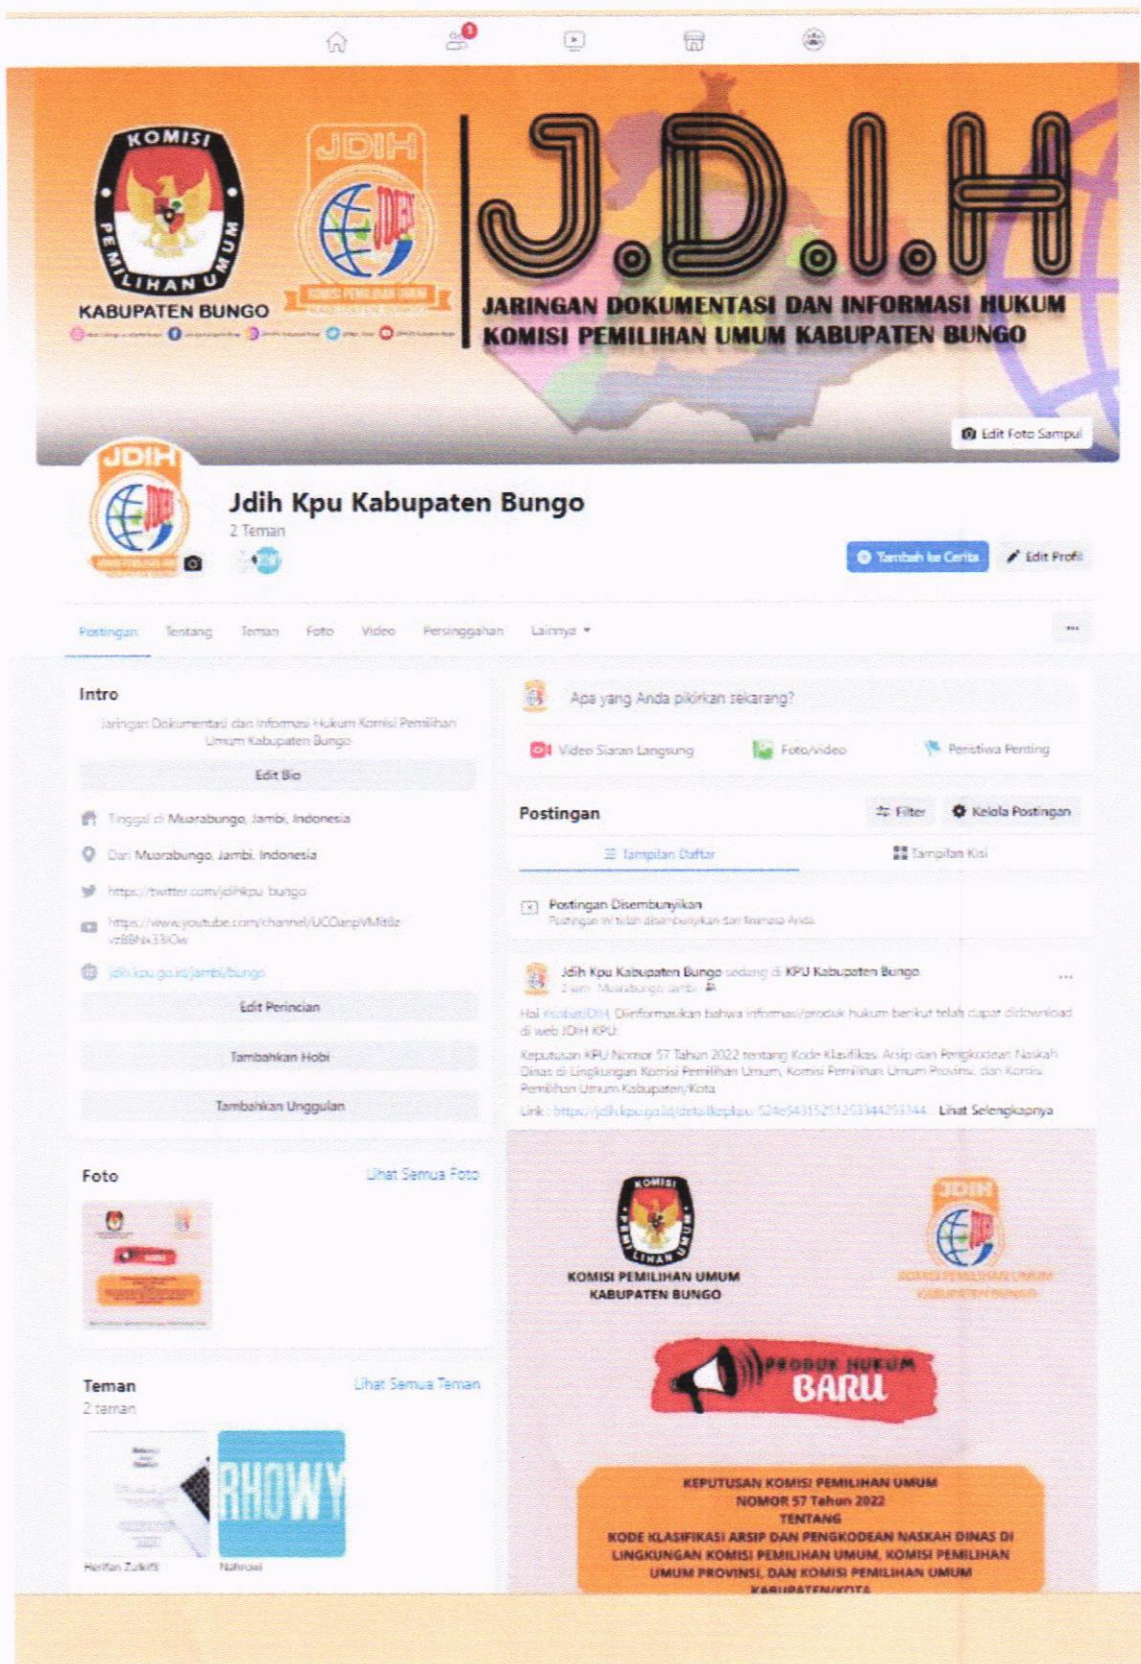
9

KOMISI PEMILIHAN UMUM
KABUPATEN BUNGO

JDIH

J.D.I.H
JARINGAN DOKUMENTASI DAN INFORMASI HUKUM KOMISI PEMILIHAN UMUM KABUPATEN BUNGO

Edit Foto Sampul

JDIH

Jdih Kpu Kabupaten Bungo
2 Teman

Tambah ke Cerita
Edit Profil

Postingan Tentang Teman Foto Video Persinggahan Lainnya ▾ ...

Intro
Jaringan Dokumentasi dan Informasi Hukum Komisi Pemilihan Umum Kabupaten Bungo
Edit Bio
Tinggal di Muarabungo, Jambi, Indonesia
Dari Muarabungo, Jambi, Indonesia
https://twitter.com/jdihkpu_bungo
https://www.youtube.com/channel/UCOanpVMtGz vzBBNx33iOw
jdih.kpu.go.id/jambi/bungo
Edit Perincian
Tambahkan Hobi
Tambahkan Unggulan

Foto
Lihat Semua Foto

Teman
Lihat Semua Teman
2 teman
RHOWY
Herifan Zulkifli
Nahrowi

Apa yang Anda pikirkan sekarang?
Video Siaran Langsung
Foto/video
Peristiwa Penting

Postingan
Filter
Kelola Postingan
Tampilan Daftar
Tampilan Kisi

Postingan Disembunyikan
Postingan ini telah disembunyikan dari linimasa Anda

Jdih Kpu Kabupaten Bungo sedang di KPU Kabupaten Bungo.
2 jam · Muarabungo, Jambi
Hai #sobatJDIH, Diinformasikan bahwa informasi/produk hukum berikut telah dapat didownload di web JDIH KPU:
Keputusan KPU Nomor 57 Tahun 2022 tentang Kode Klasifikasi Arsip dan Pengkodean Naskah Dinas di Lingkungan Komisi Pemilihan Umum, Komisi Pemilihan Umum Provinsi, dan Komisi Pemilihan Umum Kabupaten/Kota
Link : https://jdih.kpu.go.id/detailkepkpu-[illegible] ... Lihat Selengkapnya

KOMISI PEMILIHAN UMUM
KABUPATEN BUNGO

JDIH

PRODUK HUKUM
BARU

KEPUTUSAN KOMISI PEMILIHAN UMUM
NOMOR 57 Tahun 2022
TENTANG
KODE KLASIFIKASI ARSIP DAN PENGKODEAN NASKAH DINAS DI LINGKUNGAN KOMISI PEMILIHAN UMUM, KOMISI PEMILIHAN UMUM PROVINSI, DAN KOMISI PEMILIHAN UMUM KABUPATEN/KOTA